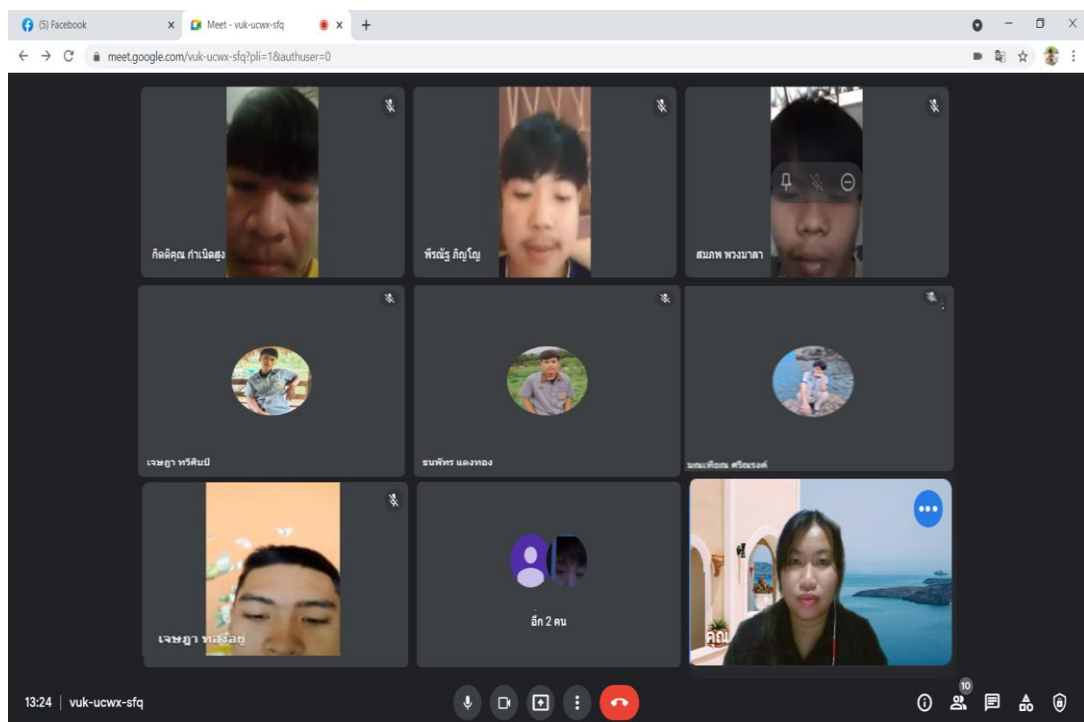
(5) Facebook
Meet - vuk-ucwx-sfq
meet.google.com/vuk-ucwx-sfq?pli=1&authuser=0

กิตติคุณ กำเนิดสูง
พีรณัฐ ภิญโญ
สมภพ พวงมาลา
เจษฎา ทวีศิลป์
ธนพัทร แดงทอง
มณเฑียณ ศรีณรงค์
เจษฎา ทองอยู่
อีก 2 คน
คุณ

13:24 | vuk-ucwx-sfq
10